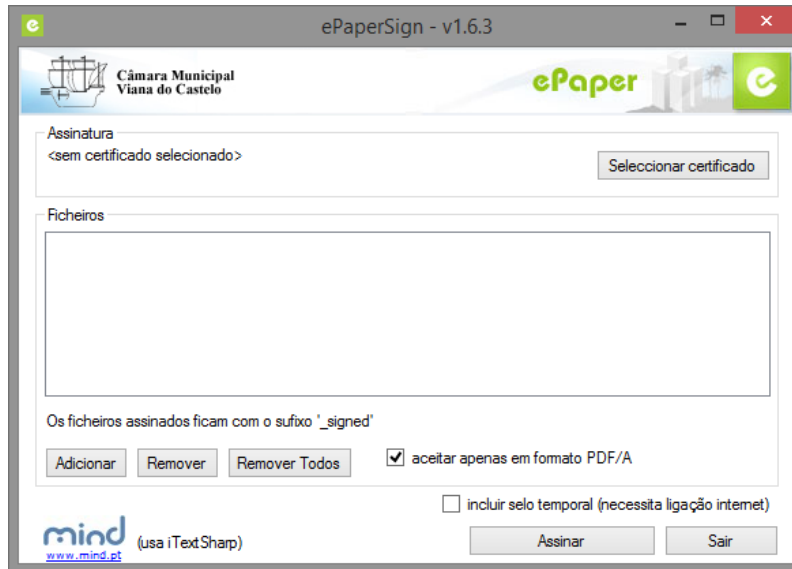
ePaperSign - v1.6.3

Câmara Municipal
Viana do Castelo

ePaper

Assinatura
<sem certificado selecionado>
Seleccionar certificado

Ficheiros

Os ficheiros assinados ficam com o sufixo '_signed'

Adicionar
Remover
Remover Todos
aceitar apenas em formato PDF/A

incluir selo temporal (necessita ligação internet)

mind
www.mind.pt
(usa iTextSharp)
Assinar
Sair